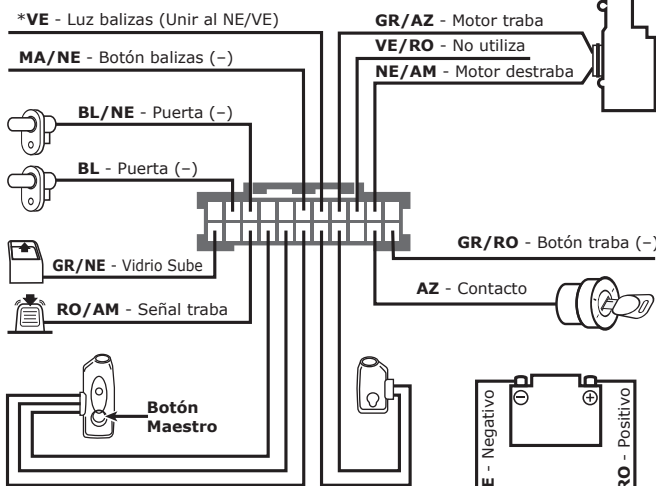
*VE - Luz balizas (Unir al NE/VE)

MA/NE - Botón balizas (–)

BL/NE - Puerta (–)

BL - Puerta (–)

GR/NE - Vidrio Sube

RO/AM - Señal traba

Botón Maestro

GR/AZ - Motor traba

VE/RO - No utiliza

NE/AM - Motor destraba

GR/RO - Botón traba (–)

AZ - Contacto

E - Negativo

RO - Positivo